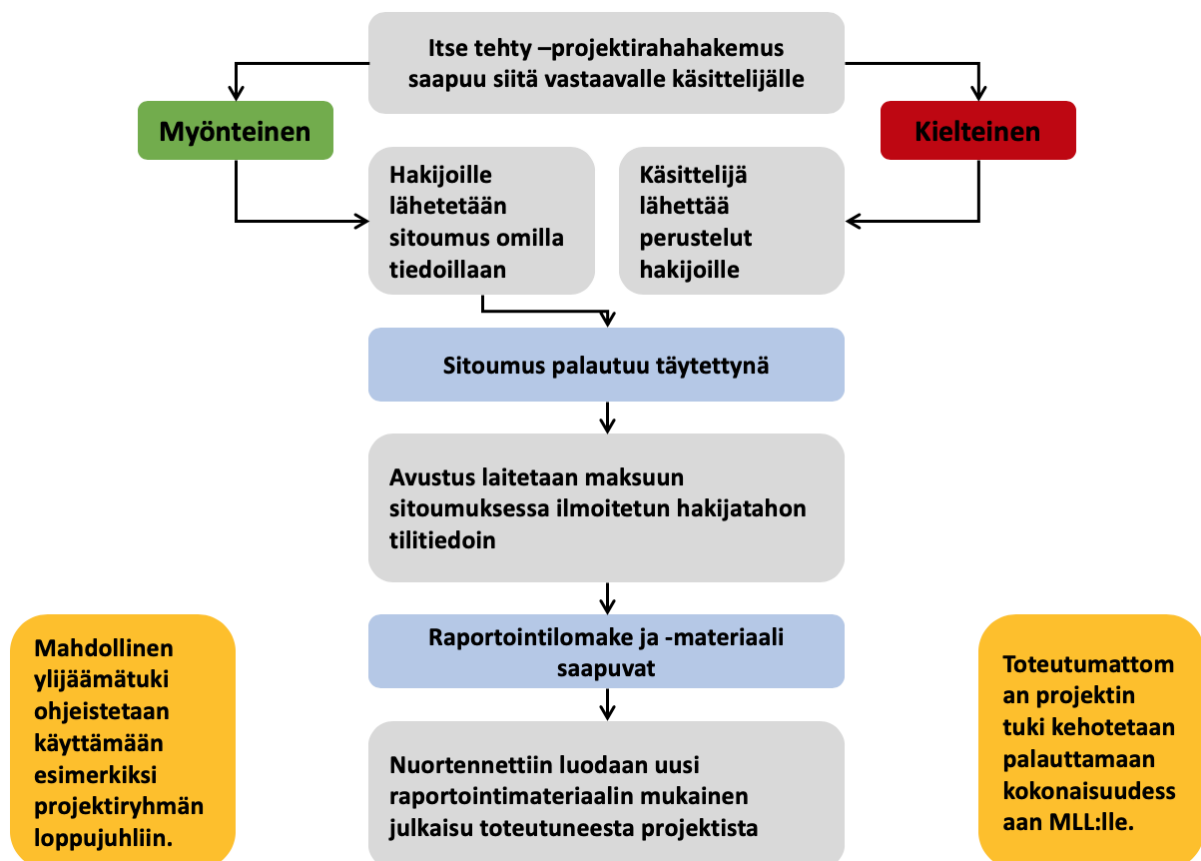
Itse tehty –projektirahahakemus saapuu siitä vastaavalle käsittelijälle

Myönteinen

Kielteinen

Hakijoille lähetetään sitoumus omilla tiedoillaan

Käsittelijä lähettää perustelut hakijoille

Sitoumus palautuu täytettynä

Avustus laitetaan maksuun sitoumuksessa ilmoitetun hakijatahon tilitiedoin

Raportointilomake ja -materiaali saapuvat

Nuortennettiin luodaan uusi raportointimateriaalin mukainen julkaisu toteutuneesta projektista

Mahdollinen ylijäämätuki ohjeistetaan käyttämään esimerkiksi projektiryhmän loppujuhliin.

Toteutumattom an projektin tuki kehotetaan palauttamaan kokonaisuudess aan MLL:lle.